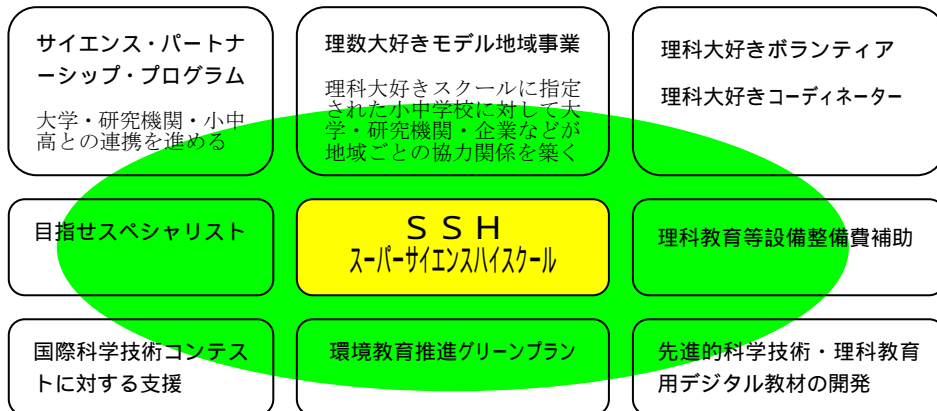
サイエンス・パートナーシップ・プログラム

大学・研究機関・小中高との連携を進める

理数大好きモデル地域事業

理科大好きスクールに指定された小中学校に対して大学・研究機関・企業などが地域ごとの協力関係を築く

理科大好きボランティア

理科大好きコーディネーター

目指せスペシャリスト

ＳＳＨ
スーパーサイエンスハイスクール

理科教育等設備整備費補助

国際科学技術コンテストに対する支援

環境教育推進グリーンプラン

先進的科学技術・理科教育用デジタル教材の開発